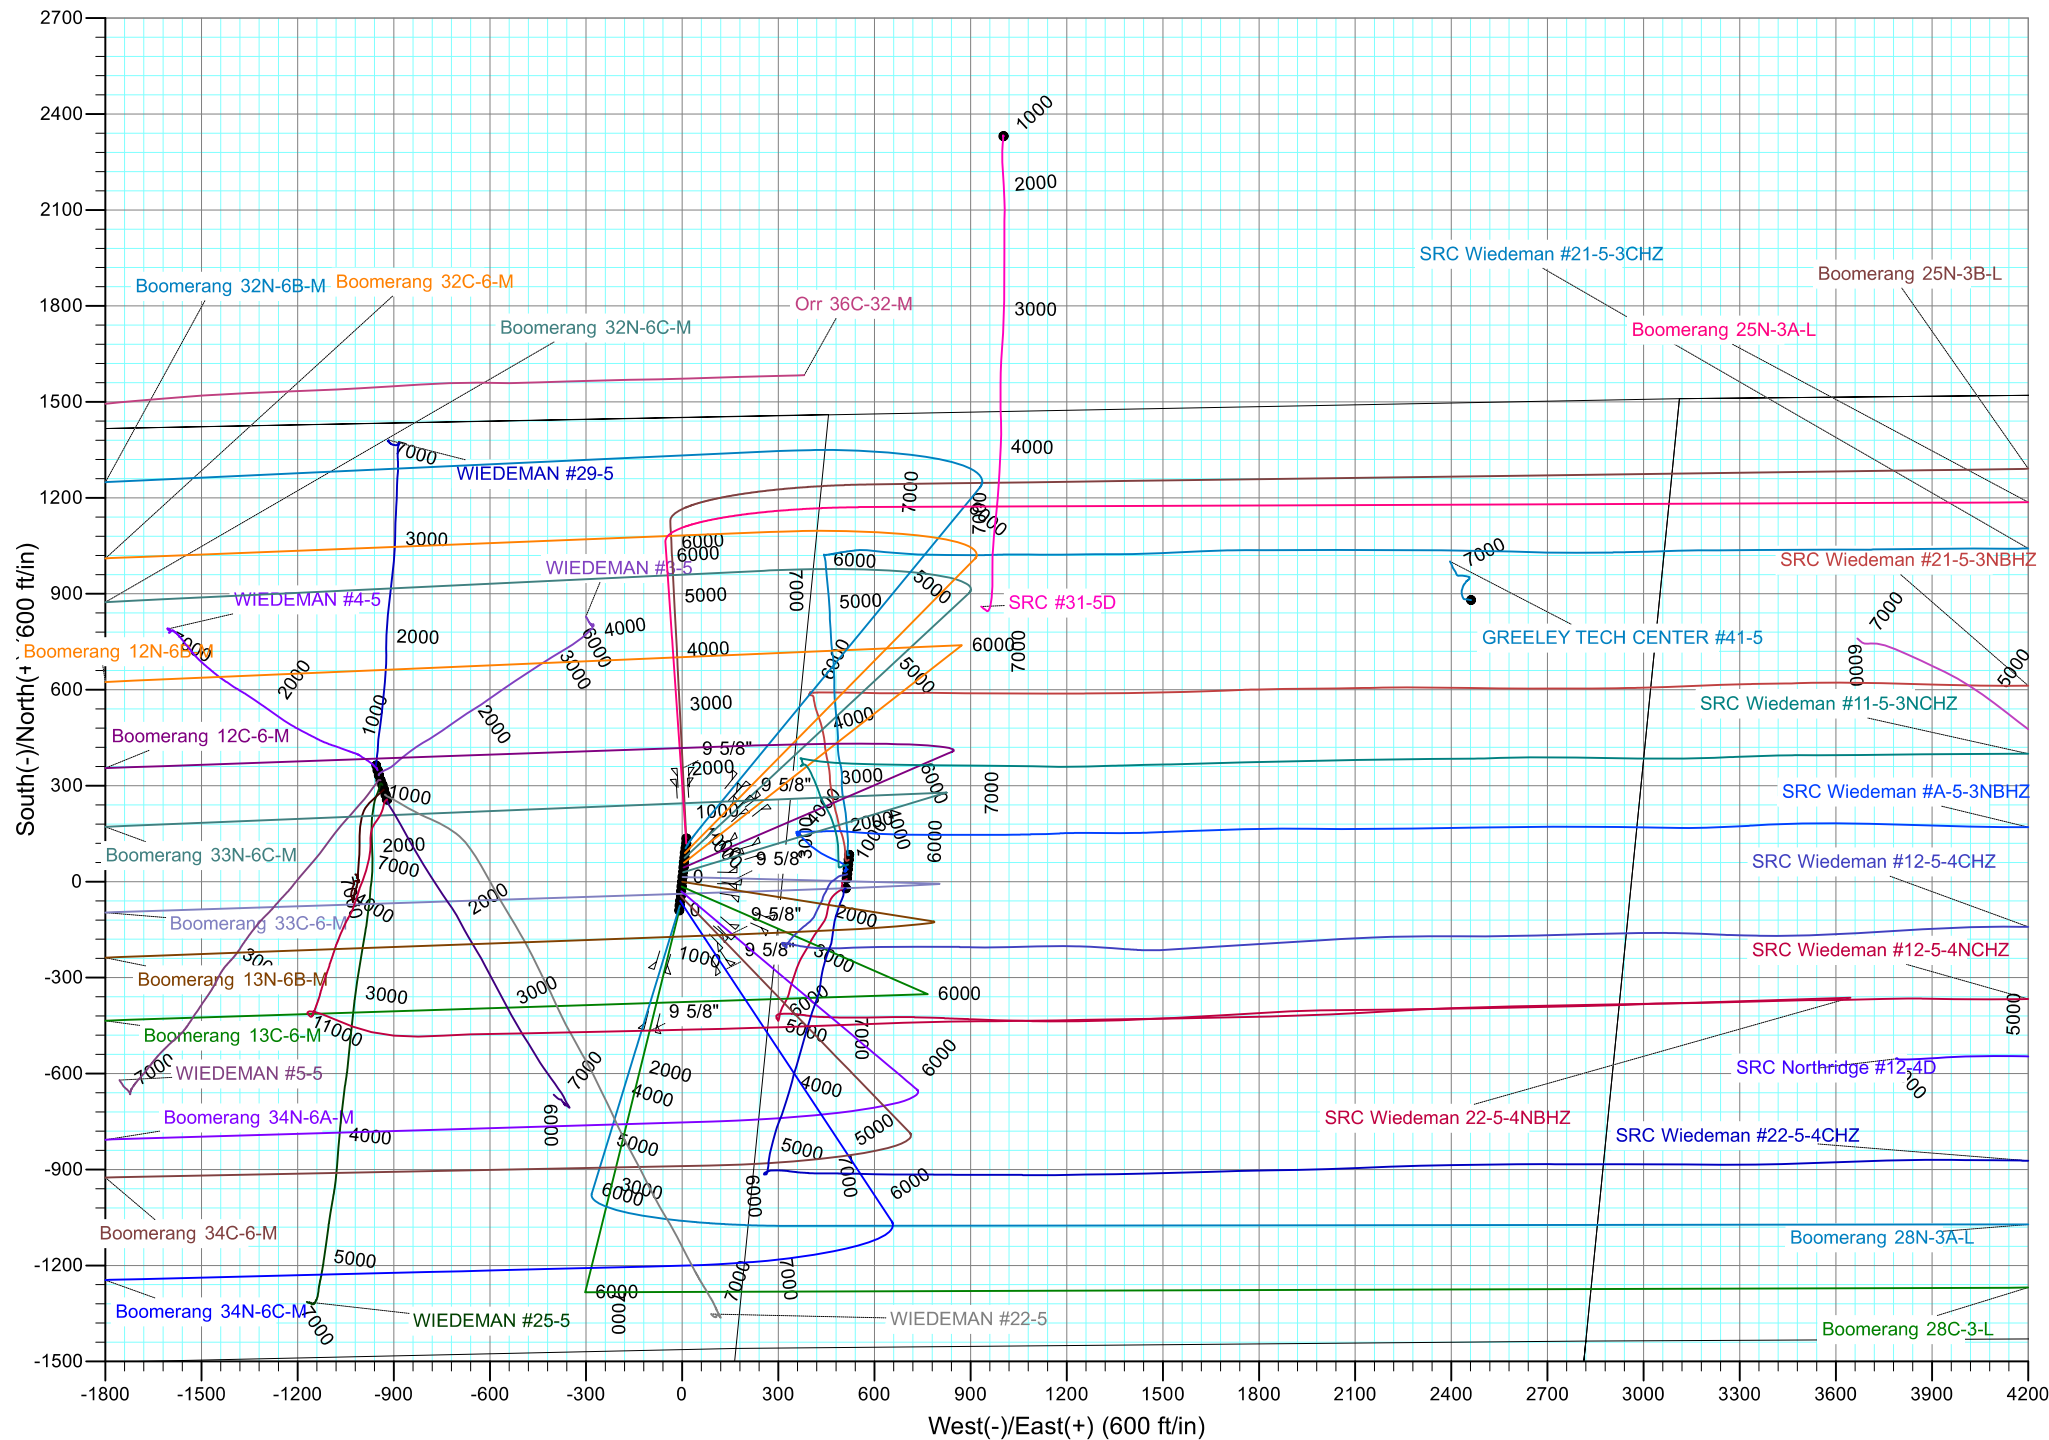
2700
2400
2100
1800
1500
1200
900
600
300
0
-300
-600
-900
-1200
-1500

South(-)/North(+) (600 ft/in)

-1800 -1500 -1200 -900 -600 -300 0 300 600 900 1200 1500 1800 2100 2400 2700 3000 3300 3600 3900 4200

West(-)/East(+) (600 ft/in)

Boomerang 32N-6B-M
Boomerang 32C-6-M
Boomerang 32N-6C-M
Orr 36C-32-M
SRC Wiedeman #21-5-3CHZ
Boomerang 25N-3B-L
Boomerang 25N-3A-L
WIEDEMAN #29-5
WIEDEMAN #3-5
WIEDEMAN #4-5
SRC #31-5D
SRC Wiedeman #21-5-3NBHZ
GREELEY TECH CENTER #41-5
Boomerang 12N-6B-M
SRC Wiedeman #11-5-3NCHZ
Boomerang 12C-6-M
SRC Wiedeman #A-5-3NBHZ
Boomerang 33N-6C-M
SRC Wiedeman #12-5-4CHZ
Boomerang 33C-6-M
SRC Wiedeman #12-5-4NCHZ
Boomerang 13N-6B-M
Boomerang 13C-6-M
WIEDEMAN #5-5
SRC Northridge #12-4D
Boomerang 34N-6A-M
SRC Wiedeman 22-5-4NBHZ
SRC Wiedeman #22-5-4CHZ
Boomerang 34C-6-M
Boomerang 28N-3A-L
Boomerang 34N-6C-M
WIEDEMAN #25-5
WIEDEMAN #22-5
Boomerang 28C-3-L

1000 2000 3000 4000 5000 6000 7000
9 5/8"
9 5/8"
9 5/8"
9 5/8"
9 5/8"
9 5/8"